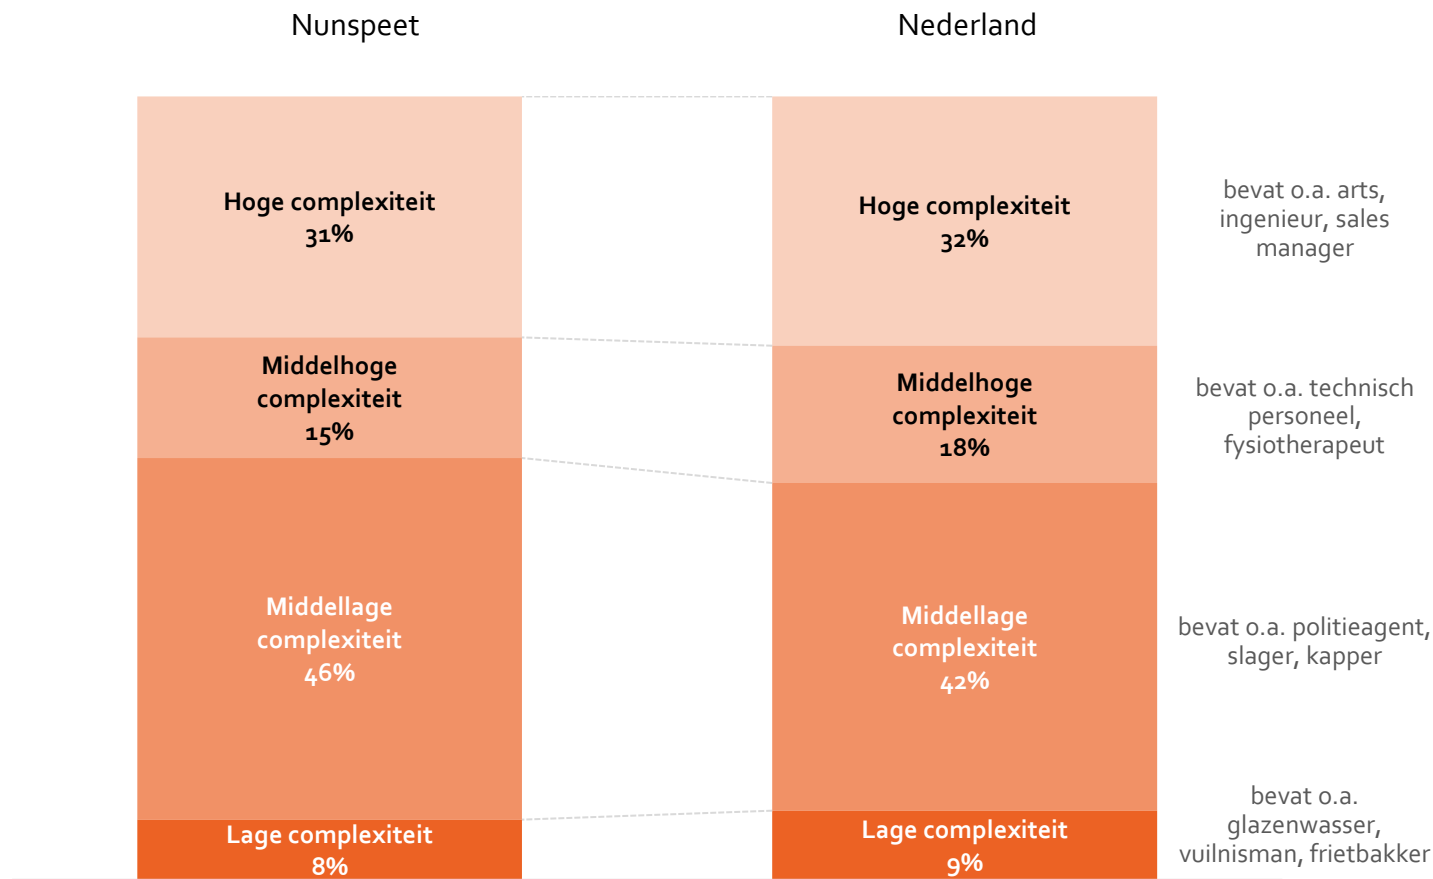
Nunspeet

Nederland

Hoge complexiteit
31%

Middelhoge complexiteit
15%

Middellage complexiteit
46%

Lage complexiteit
8%

Hoge complexiteit
32%

Middelhoge complexiteit
18%

Middellage complexiteit
42%

Lage complexiteit
9%

bevat o.a. arts, ingenieur, sales manager

bevat o.a. technisch personeel, fysiotherapeut

bevat o.a. politieagent, slager, kapper

bevat o.a. glazenwasser, vuilnisman, frietbakker